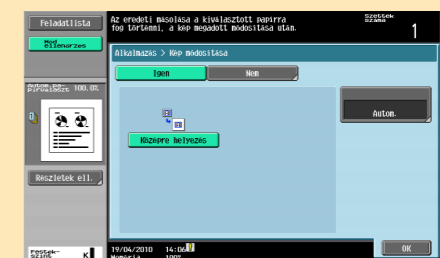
Feladatlista

Mód ellenőrzés

Az eredeti másolása a kiválasztott papírra fog történni, a kép megadott módosítása után.

Szettek száma

1

Alkalmazás > Kép módosítása

Igen

Nem

Autom.

Középre helyezés

Autom.papírválasztás 100.0%

Részletek ell.

Festékszint K

19/04/2010 14:06

Memória 100%

OK